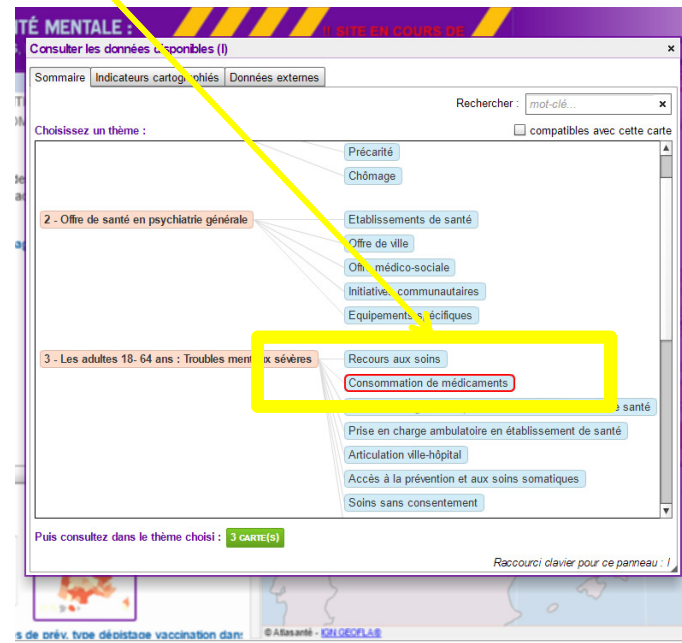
TÉ MENTALE :

!! SITE EN COURS DE

Consulter les données disponibles (I)

×

Sommaire | Indicateurs cartographiés | Données externes

Rechercher : mot-clé... ×

Choisissez un thème :

compatibles avec cette carte

Précarité

Chômage

2 - Offre de santé en psychiatrie générale

Etablissements de santé

Offre de ville

Offre médico-sociale

Initiatives communautaires

Equipements spécifiques

3 - Les adultes 18- 64 ans : Troubles mentaux sévères

Recours aux soins

Consommation de médicaments

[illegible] santé

Prise en charge ambulatoire en établissement de santé

Articulation ville-hôpital

Accès à la prévention et aux soins somatiques

Soins sans consentement

Puis consultez dans le thème choisi : 3 CARTE(S)

Raccourci clavier pour ce panneau : I

s de prév. type dépistage vaccination dans

© Atlasanté - IGN GEOFLA®